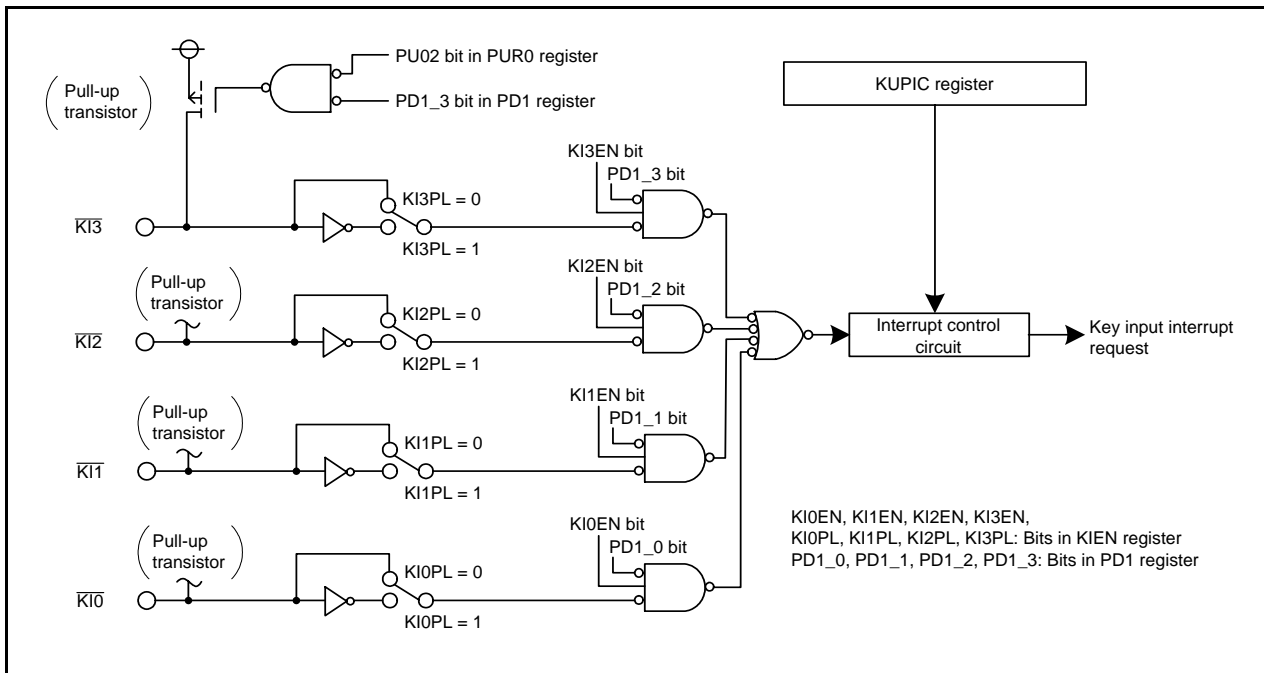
PU02 bit in PUR0 register

Pull-up transistor

PD1_3 bit in PD1 register

KUPIC register

KI3EN bit

PD1_3 bit

$\overline{KI3}$

KI3PL = 0

KI3PL = 1

KI2EN bit

Pull-up transistor

PD1_2 bit

$\overline{KI2}$

KI2PL = 0

KI2PL = 1

Interrupt control circuit

Key input interrupt request

KI1EN bit

Pull-up transistor

PD1_1 bit

$\overline{KI1}$

KI1PL = 0

KI1PL = 1

KI0EN, KI1EN, KI2EN, KI3EN,
KI0PL, KI1PL, KI2PL, KI3PL: Bits in KIEN register
PD1_0, PD1_1, PD1_2, PD1_3: Bits in PD1 register

KI0EN bit

Pull-up transistor

PD1_0 bit

$\overline{KI0}$

KI0PL = 0

KI0PL = 1